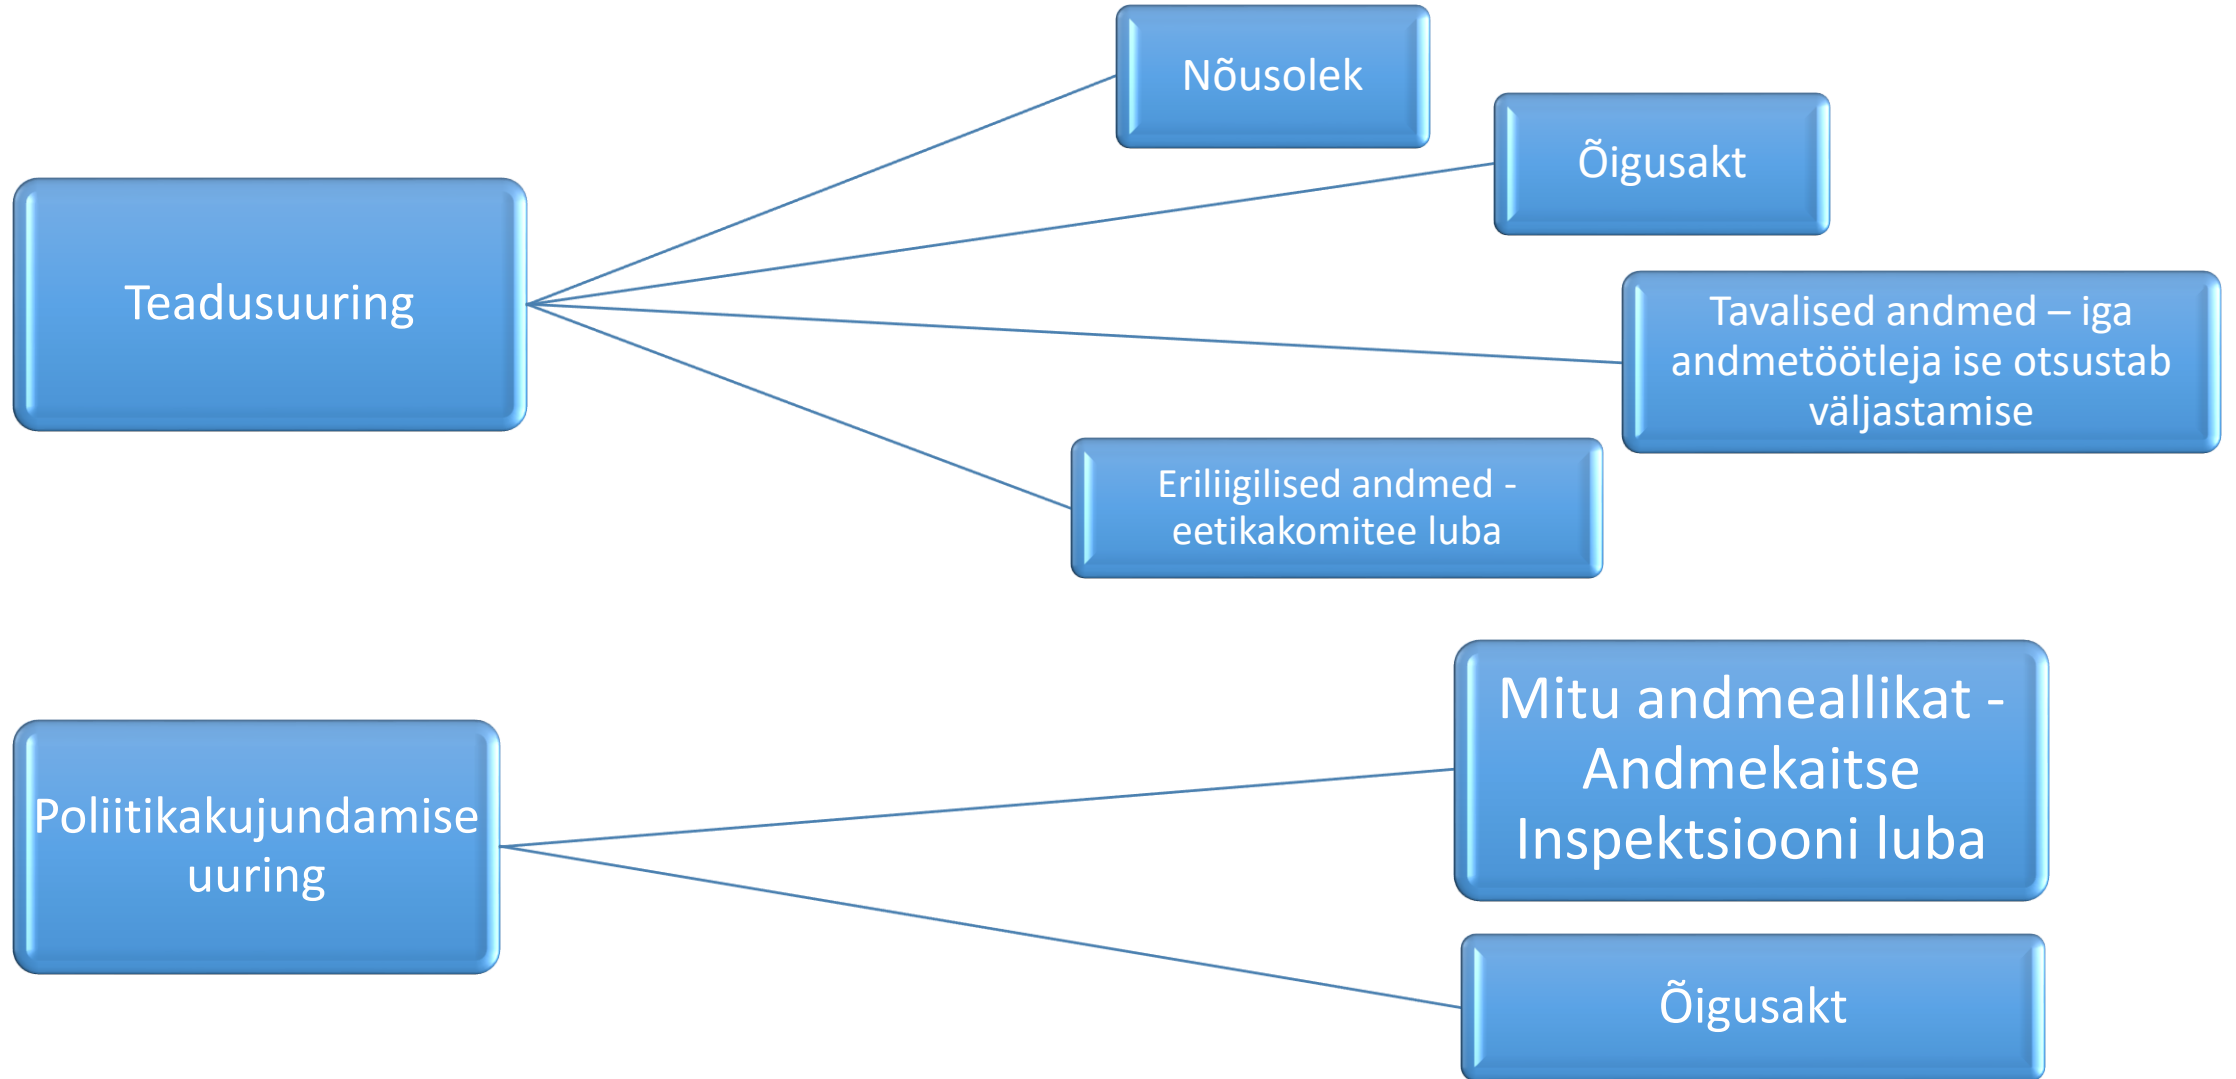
Teadusuuring

Nõusolek

Õigusakt

Tavalised andmed – iga andmetöötleja ise otsustab väljastamise

Eriliigilised andmed - eetikakomitee luba

Poliitikakujundamise uuring

Mitu andmeallikat - Andmekaitse Inspektsiooni luba

Õigusakt